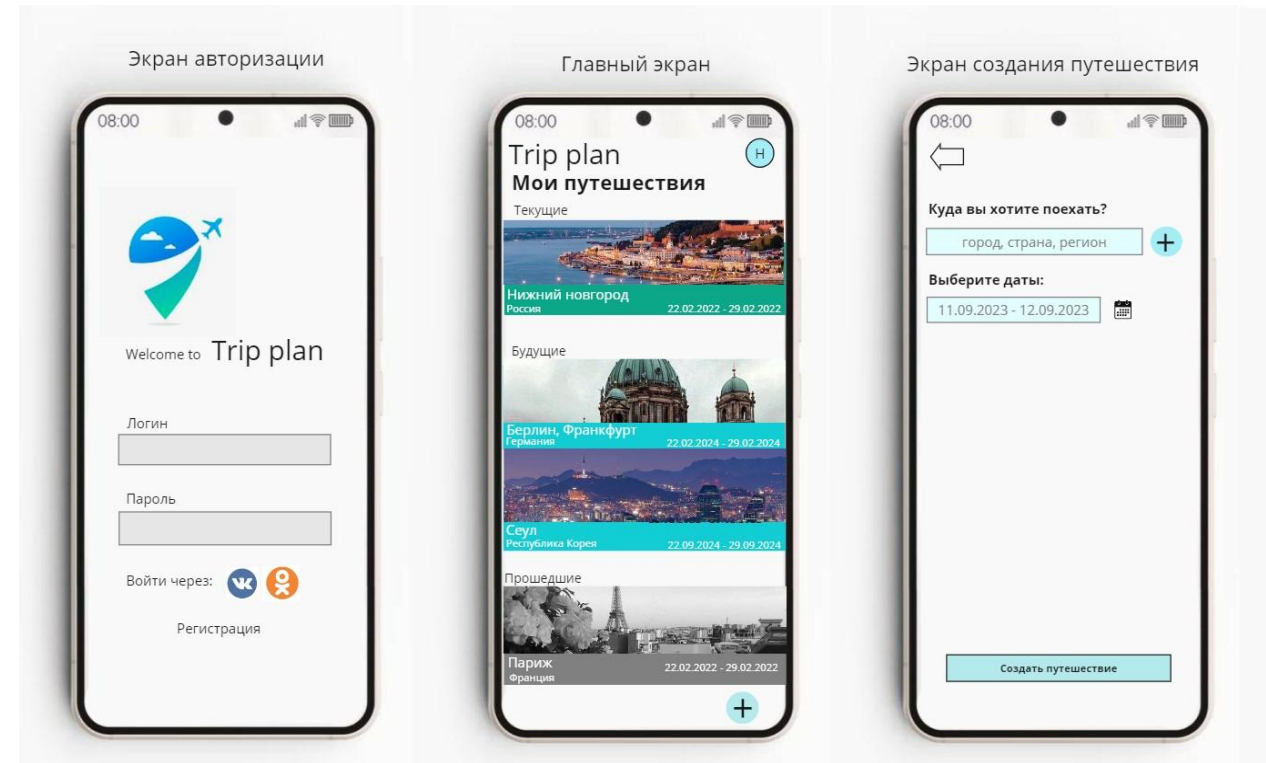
Экран авторизации

08:00

Welcome to Trip plan

Логин

Пароль

Войти через:

Регистрация

Главный экран

08:00

Trip plan

Н

Мои путешествия

Текущие

Нижний новгород
Россия
22.02.2022 - 29.02.2022

Будущие

Берлин, Франкфурт
Германия
22.02.2024 - 29.02.2024

Сеул
Республика Корея
22.09.2024 - 29.09.2024

Прошедшие

Париж
Франция
22.02.2022 - 29.02.2022

+

Экран создания путешествия

08:00

Куда вы хотите поехать?

город, страна, регион

+

Выберите даты:

11.09.2023 - 12.09.2023

Создать путешествие